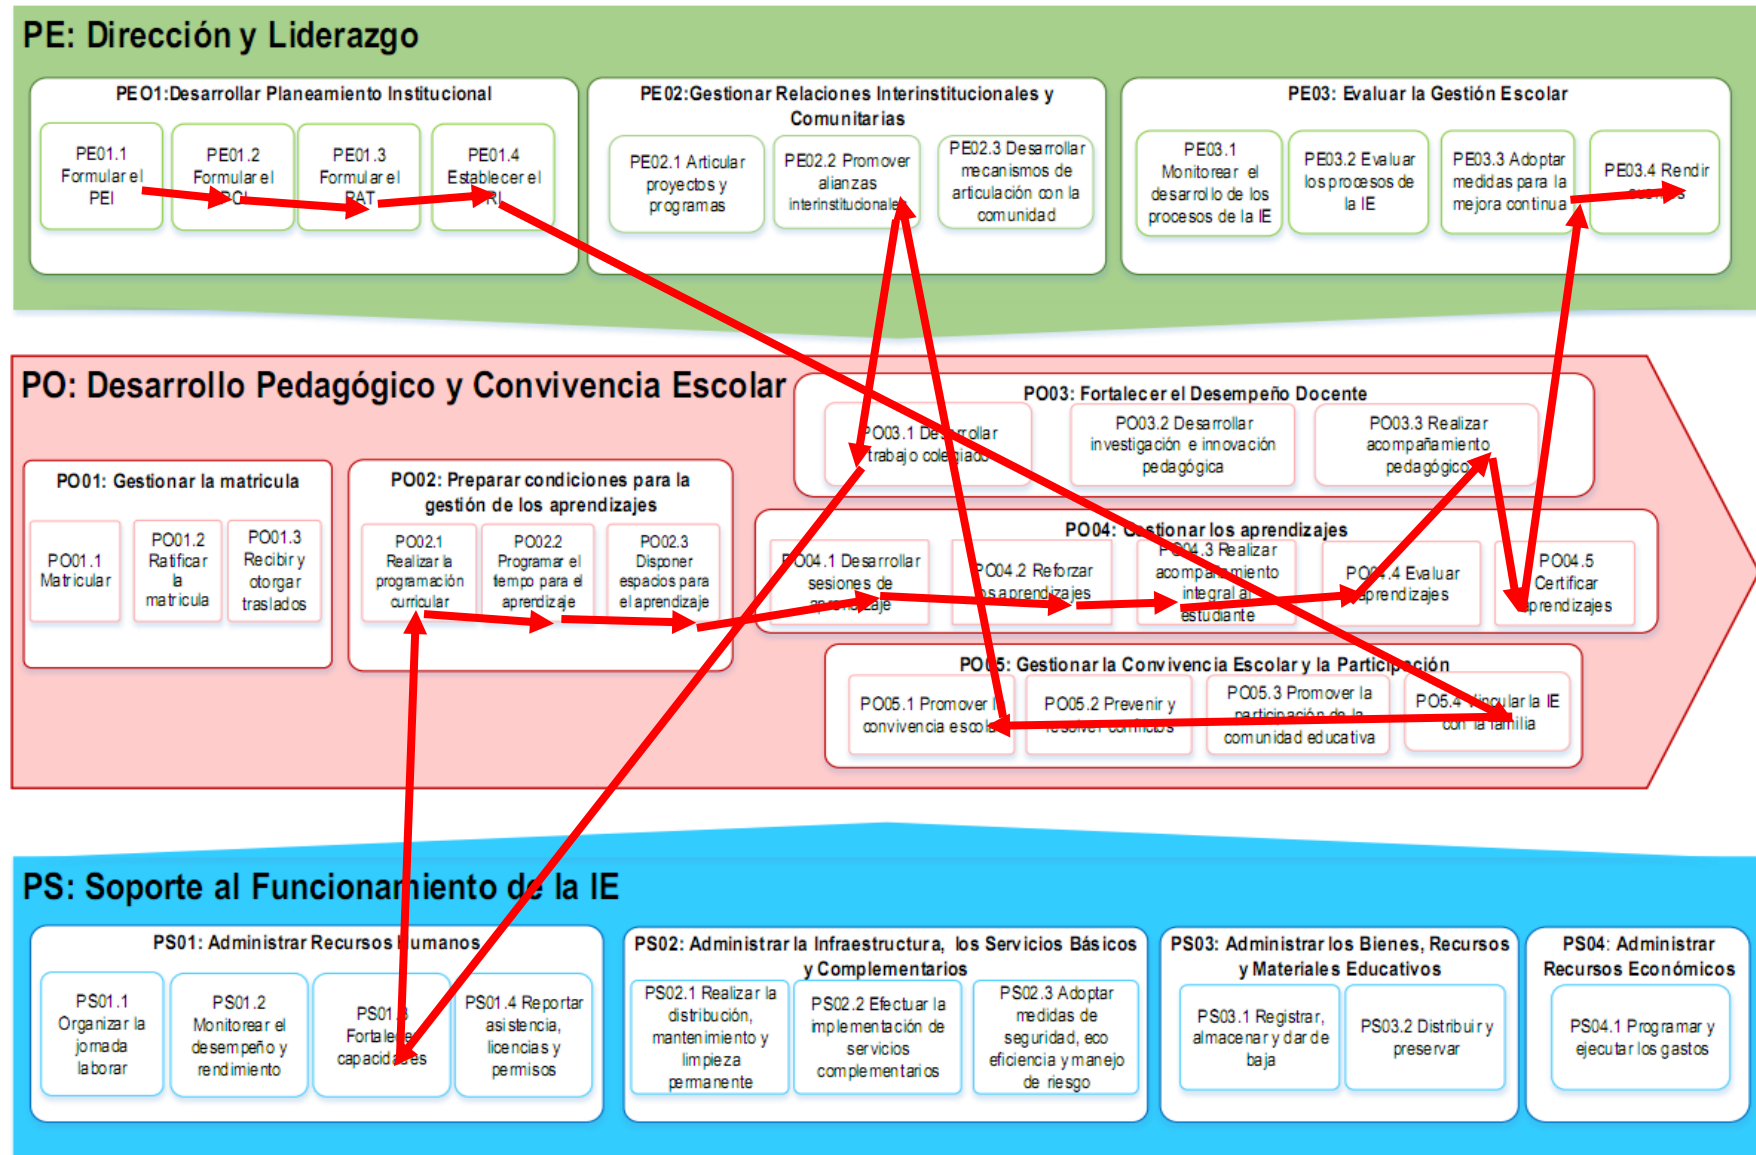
PE: Dirección y Liderazgo

PE01:Desarrollar Planeamiento Institucional

PE01.1 Formular el PEI

PE01.2 Formular el PCI

PE01.3 Formular el PAT

PE01.4 Establecer el RI

PE02:Gestionar Relaciones Interinstitucionales y Comunitarias

PE02.1 Articular proyectos y programas

PE02.2 Promover alianzas interinstitucionales

PE02.3 Desarrollar mecanismos de articulación con la comunidad

PE03: Evaluar la Gestión Escolar

PE03.1 Monitorear el desarrollo de los procesos de la IE

PE03.2 Evaluar los procesos de la IE

PE03.3 Adoptar medidas para la mejora continua

PE03.4 Rendir cuentas

PO: Desarrollo Pedagógico y Convivencia Escolar

PO03: Fortalecer el Desempeño Docente

PO03.1 Desarrollar trabajo colegiado

PO03.2 Desarrollar investigación e innovación pedagógica

PO03.3 Realizar acompañamiento pedagógico

PO01: Gestionar la matricula

PO01.1 Matricular

PO01.2 Ratificar la matricula

PO01.3 Recibir y otorgar traslados

PO02: Preparar condiciones para la gestión de los aprendizajes

PO02.1 Realizar la programación curricular

PO02.2 Programar el tiempo para el aprendizaje

PO02.3 Disponer espacios para el aprendizaje

PO04: Gestionar los aprendizajes

PO04.1 Desarrollar sesiones de aprendizaje

PO04.2 Reforzar los aprendizajes

PO04.3 Realizar acompañamiento integral al estudiante

PO04.4 Evaluar aprendizajes

PO04.5 Certificar aprendizajes

PO05: Gestionar la Convivencia Escolar y la Participación

PO05.1 Promover la convivencia escolar

PO05.2 Prevenir y resolver conflictos

PO05.3 Promover la participación de la comunidad educativa

PO5.4 Vincular la IE con la familia

PS: Soporte al Funcionamiento de la IE

PS01: Administrar Recursos Humanos

PS01.1 Organizar la jornada laboral

PS01.2 Monitorear el desempeño y rendimiento

PS01.3 Fortalecer capacidades

PS01.4 Reportar asistencia, licencias y permisos

PS02: Administrar la Infraestructura, los Servicios Básicos y Complementarios

PS02.1 Realizar la distribución, mantenimiento y limpieza permanente

PS02.2 Efectuar la implementación de servicios complementarios

PS02.3 Adoptar medidas de seguridad, eco eficiencia y manejo de riesgo

PS03: Administrar los Bienes, Recursos y Materiales Educativos

PS03.1 Registrar, almacenar y dar de baja

PS03.2 Distribuir y preservar

PS04: Administrar Recursos Económicos

PS04.1 Programar y ejecutar los gastos